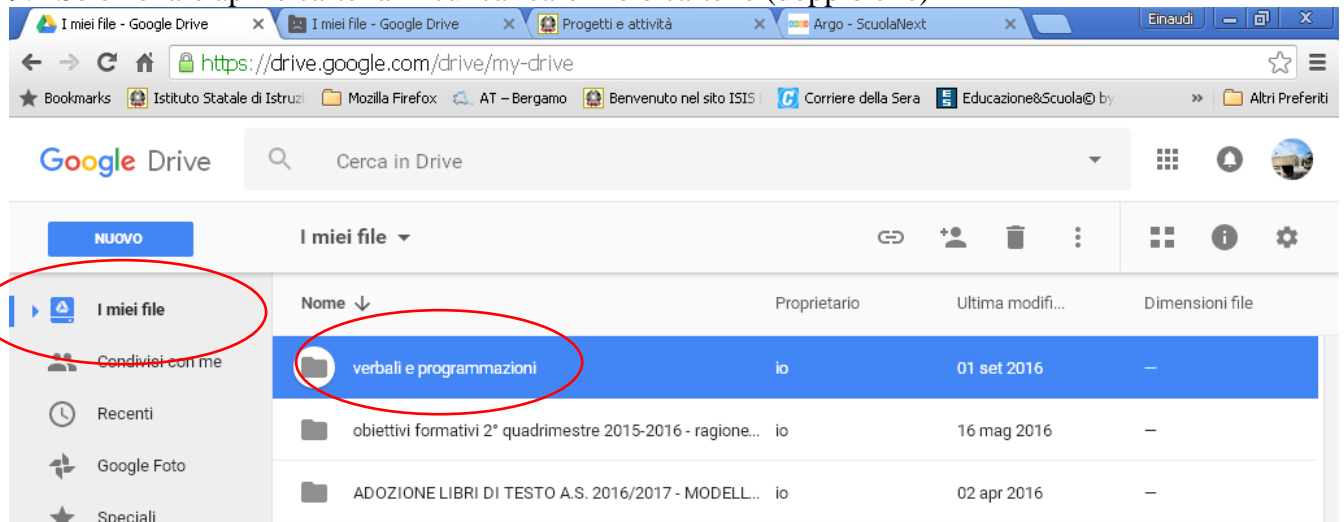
I miei file - Google Drive
I miei file - Google Drive
Progetti e attività
Argo - ScuolaNext
Einaudi
https://drive.google.com/drive/my-drive
Bookmarks
Istituto Statale di Istruzi
Mozilla Firefox
AT – Bergamo
Benvenuto nel sito ISIS
Corriere della Sera
Educazione&Scuola© by
»
Altri Preferiti
Google Drive
Cerca in Drive
NUOVO
I miei file
I miei file
Condivisi con me
Recenti
Google Foto
Speciali
Nome
Proprietario
Ultima modifi...
Dimensioni file
verbali e programmazioni
io
01 set 2016
–
obiettivi formativi 2° quadrimestre 2015-2016 - ragione...
io
16 mag 2016
–
ADOZIONE LIBRI DI TESTO A.S. 2016/2017 - MODELL...
io
02 apr 2016
–